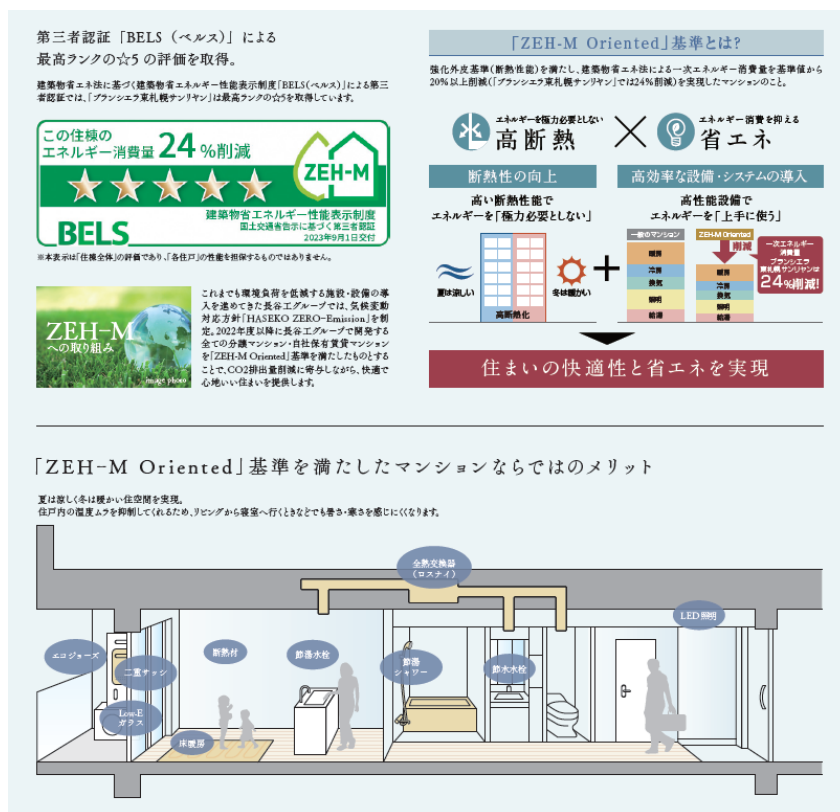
第三者認証「BELS（ベルス）」による
最高ランクの☆5の評価を取得。

建築物省エネ法に基づく建築物省エネルギー性能表示制度「BELS(ベルス)」による第三者認証では、「ブランシエラ東札幌サンリヤン」は最高ランクの☆5を取得しています。

この住棟の
エネルギー消費量 24%削減

ZEH-M

BELS

建築物省エネルギー性能表示制度
国土交通省告示に基づく第三者認証
2023年9月1日交付

※本表示は「住棟全体」の評価であり、「各住戸」の性能を担保するものではありません。

ZEH-M
への取り組み

image photo

これまでも環境負荷を低減する施設・設備の導入を進めてきた長谷工グループでは、気候変動対応方針「HASEKO ZERO-Emission」を制定。2022年度以降に長谷工グループで開発する全ての分譲マンション・自社保有賃貸マンションを「ZEH-M Oriented」基準を満たしたものとすることで、CO2排出量削減に寄与しながら、快適で心地いい住まいを提供します。

「ZEH-M Oriented」基準とは?

強化外皮基準（断熱性能）を満たし、建築物省エネ法による一次エネルギー消費量を基準値から20%以上削減（「ブランシエラ東札幌サンリヤン」では24%削減）を実現したマンションのこと。

エネルギーを極力必要としない
高断熱

エネルギー消費を抑える
省エネ

断熱性の向上

高効率な設備・システムの導入

高い断熱性能で
エネルギーを「極力必要としない」

高性能設備で
エネルギーを「上手に使う」

夏は涼しい

冬は暖かい

高断熱化

一般のマンション

ZEH-M Oriented

削減

一次エネルギー消費量
ブランシエラ東札幌サンリヤンは
24%削減!

暖房
冷房
換気
照明
給湯

暖房
冷房
換気
照明
給湯

住まいの快適性と省エネを実現

「ZEH-M Oriented」基準を満たしたマンションならではのメリット

夏は涼しく冬は暖かい住空間を実現。
住戸内の温度ムラを抑制してくれるため、リビングから寝室へ行くときなどでも暑さ・寒さを感じにくくなります。

全熱交換器（ロスナイ）

LED照明

エコジョーズ

二重サッシ

Low-E
ガラス

断熱材

床暖房

節湯水栓

節湯
シャワー

節水水栓